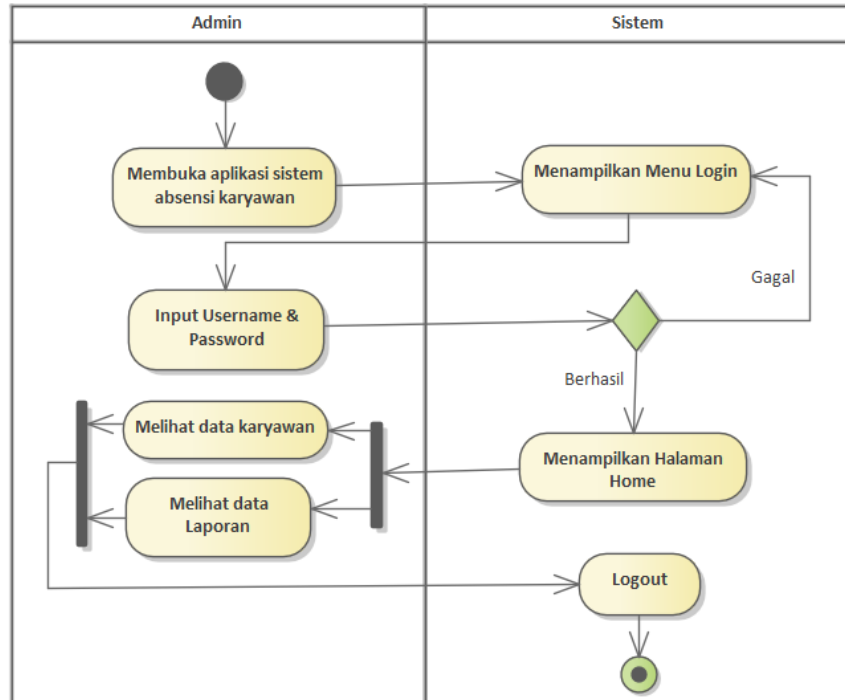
Admin

Sistem

Membuka aplikasi sistem absensi karyawan

Menampilkan Menu Login

Gagal

Input Username & Password

Berhasil

Melihat data karyawan

Melihat data Laporan

Menampilkan Halaman Home

Logout